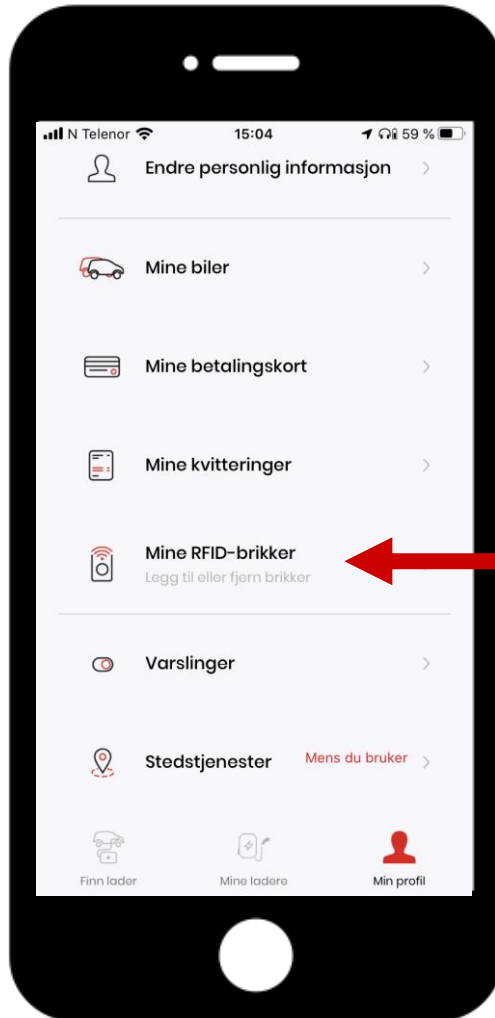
N Telenor 15:04 59 %

Endre personlig informasjon

Mine biler

Mine betalingskort

Mine kvitteringer

Mine RFID-brikker
Legg til eller fjern brikker

Varslinger

Stedstjenester Mens du bruker

Finn lader Mine ladere Min profil